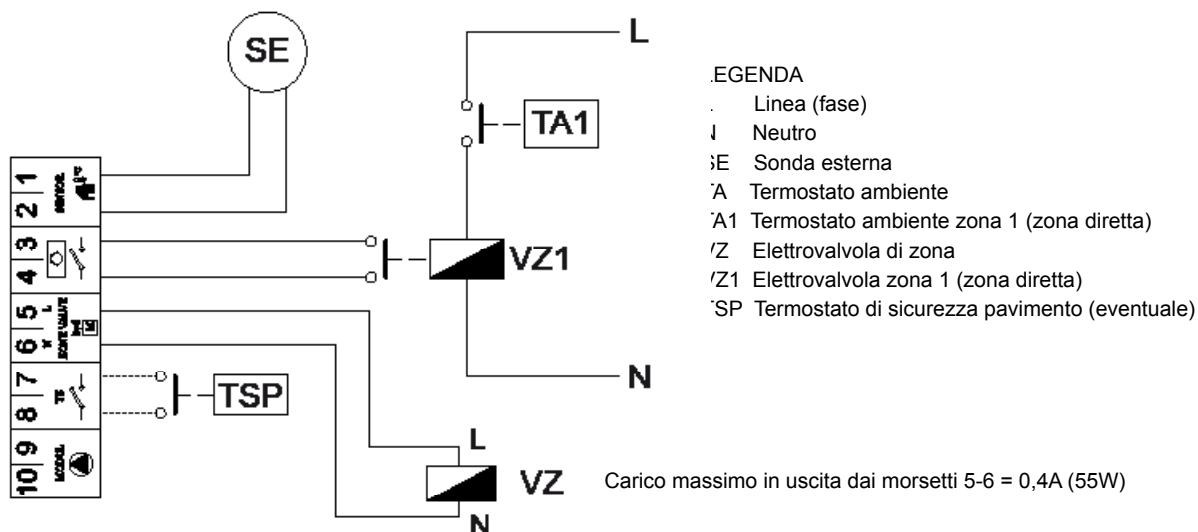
SE

L

TA1

VZ1

N

L

VZ

N

TSP

1
2
3
4
5
6
7
8
9
10

SENSOR

ZONE VALVE

TF

MODUL

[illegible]EGENDA
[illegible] Linea (fase)
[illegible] Neutro
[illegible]E Sonda esterna
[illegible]A Termostato ambiente
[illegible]A1 Termostato ambiente zona 1 (zona diretta)
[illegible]Z Elettrovalvola di zona
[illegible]Z1 Elettrovalvola zona 1 (zona diretta)
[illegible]SP Termostato di sicurezza pavimento (eventuale)

Carico massimo in uscita dai morsetti 5-6 = 0,4A (55W)